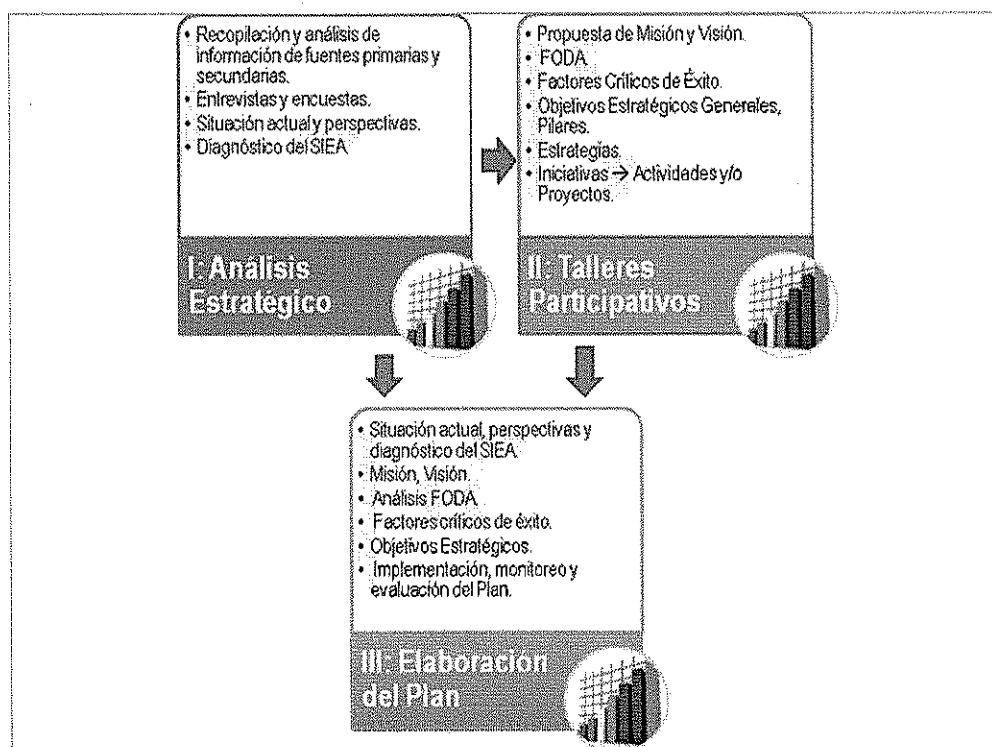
• Recopilación y análisis de información de fuentes primarias y secundarias.
• Entrevistas y encuestas.
• Situación actual y perspectivas.
• Diagnóstico del SIEA.

I: Análisis Estratégico

• Propuesta de Misión y Visión.
• FODA.
• Factores Críticos de Éxito.
• Objetivos Estratégicos Generales, Pilares.
• Estrategias.
• Iniciativas → Actividades y/o Proyectos.

II: Talleres Participativos

• Situación actual, perspectivas y diagnóstico del SIEA.
• Misión, Visión.
• Análisis FODA.
• Factores críticos de éxito.
• Objetivos Estratégicos.
• Implementación, monitoreo y evaluación del Plan.

III: Elaboración del Plan